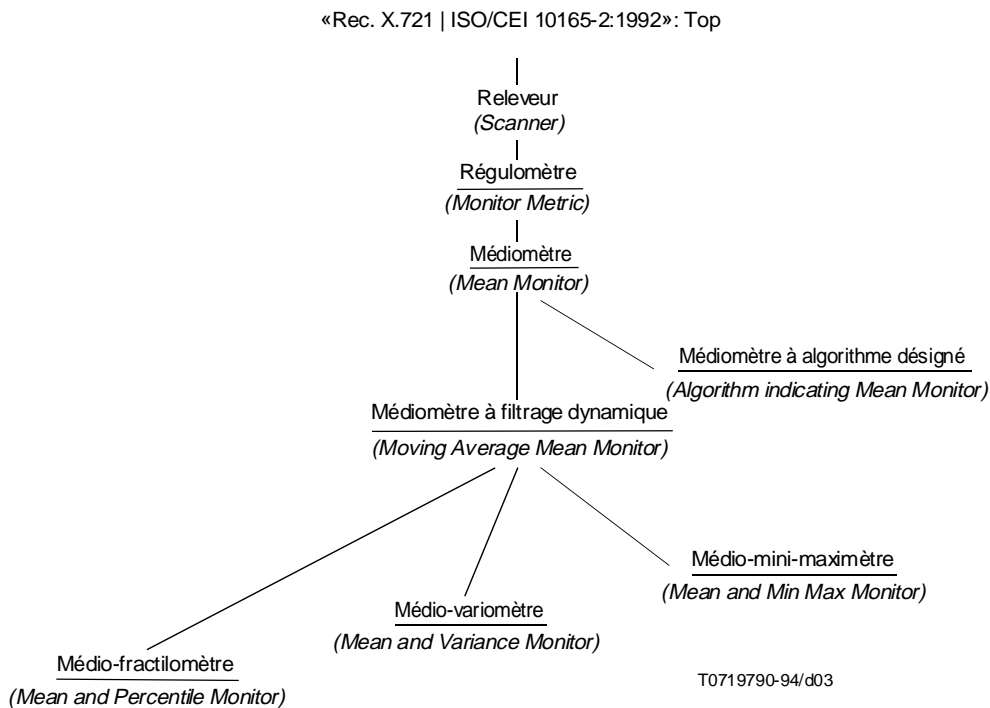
«Rec. X.721 | ISO/CEI 10165-2:1992»: Top

Releveur
(Scanner)

Régulomètre
(Monitor Metric)

Médiomètre
(Mean Monitor)

Médiomètre à algorithme désigné
(Algorithm indicating Mean Monitor)

Médiomètre à filtrage dynamique
(Moving Average Mean Monitor)

Médio-mini-maximètre
(Mean and Min Max Monitor)

Médio-variomètre
(Mean and Variance Monitor)

Médio-fractilomètre
(Mean and Percentile Monitor)

T0719790-94/d03